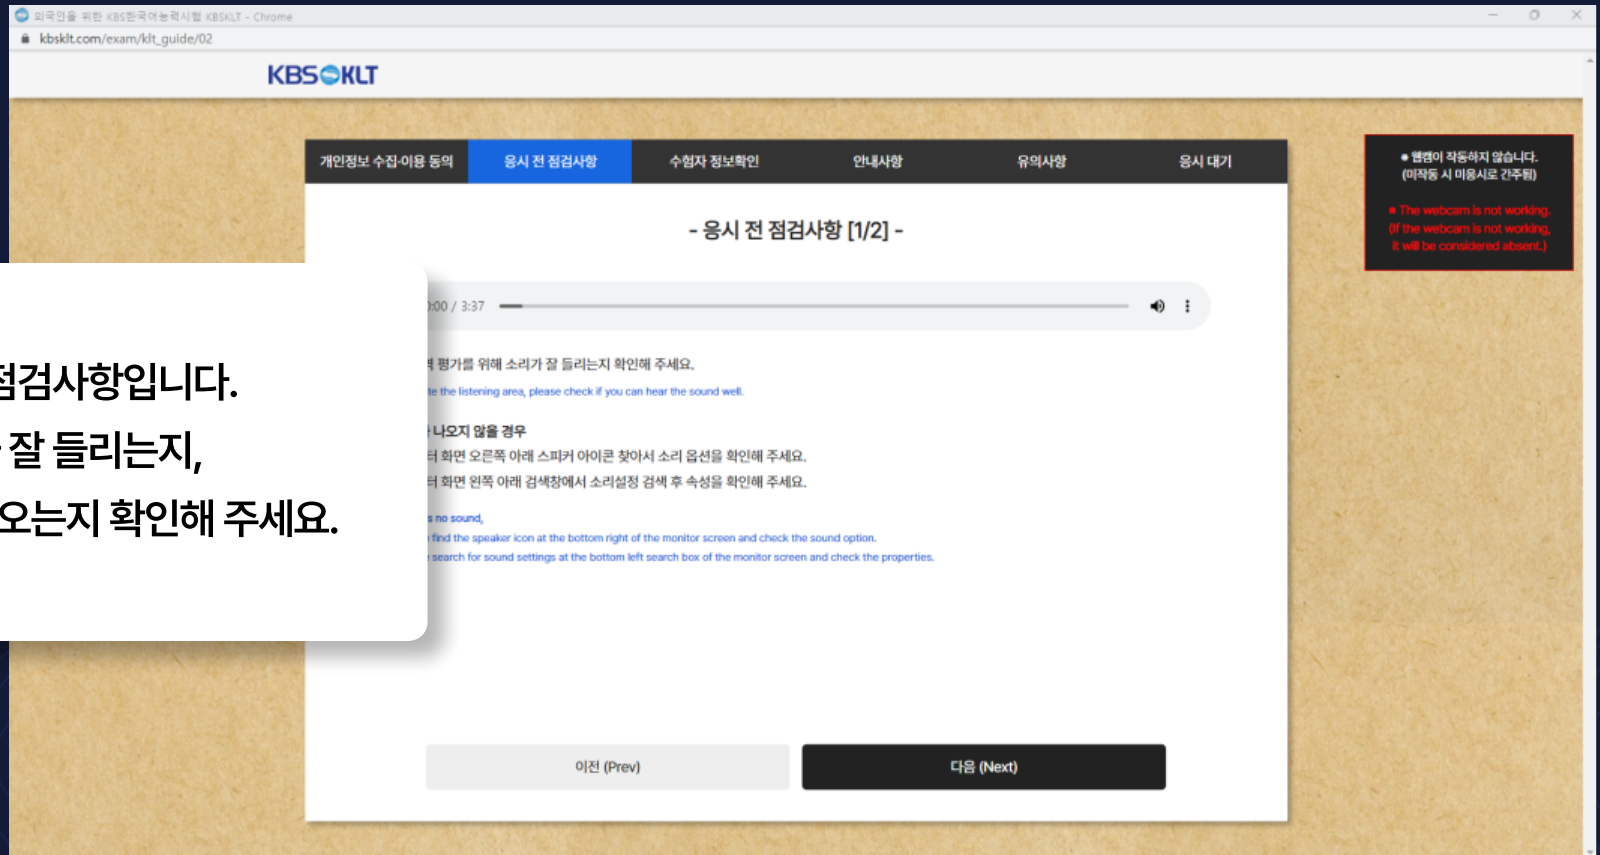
외국인을 위한 KBS한국어능력시험 KBSKLT - Chrome
kbsklt.com/exam/klt_guide/02

KBS KLT

개인정보 수집·이용 동의 | 응시 전 점검사항 | 수험자 정보확인 | 안내사항 | 유의사항 | 응시 대기

● 웹캠이 작동하지 않습니다. (미작동 시 미응시로 간주됨)

● The webcam is not working. (If the webcam is not working, it will be considered absent.)

- 응시 전 점검사항 [1/2] -

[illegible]:00 / 3:37

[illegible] 평가를 위해 소리가 잘 들리는지 확인해 주세요.

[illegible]e the listening area, please check if you can hear the sound well.

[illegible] 나오지 않을 경우
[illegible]터 화면 오른쪽 아래 스피커 아이콘 찾아서 소리 옵션을 확인해 주세요.
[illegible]터 화면 왼쪽 아래 검색창에서 소리설정 검색 후 속성을 확인해 주세요.

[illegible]s no sound,
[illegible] find the speaker icon at the bottom right of the monitor screen and check the sound option.
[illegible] search for sound settings at the bottom left search box of the monitor screen and check the properties.

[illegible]점검사항입니다.
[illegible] 잘 들리는지,
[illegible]오는지 확인해 주세요.

이전 (Prev)
다음 (Next)